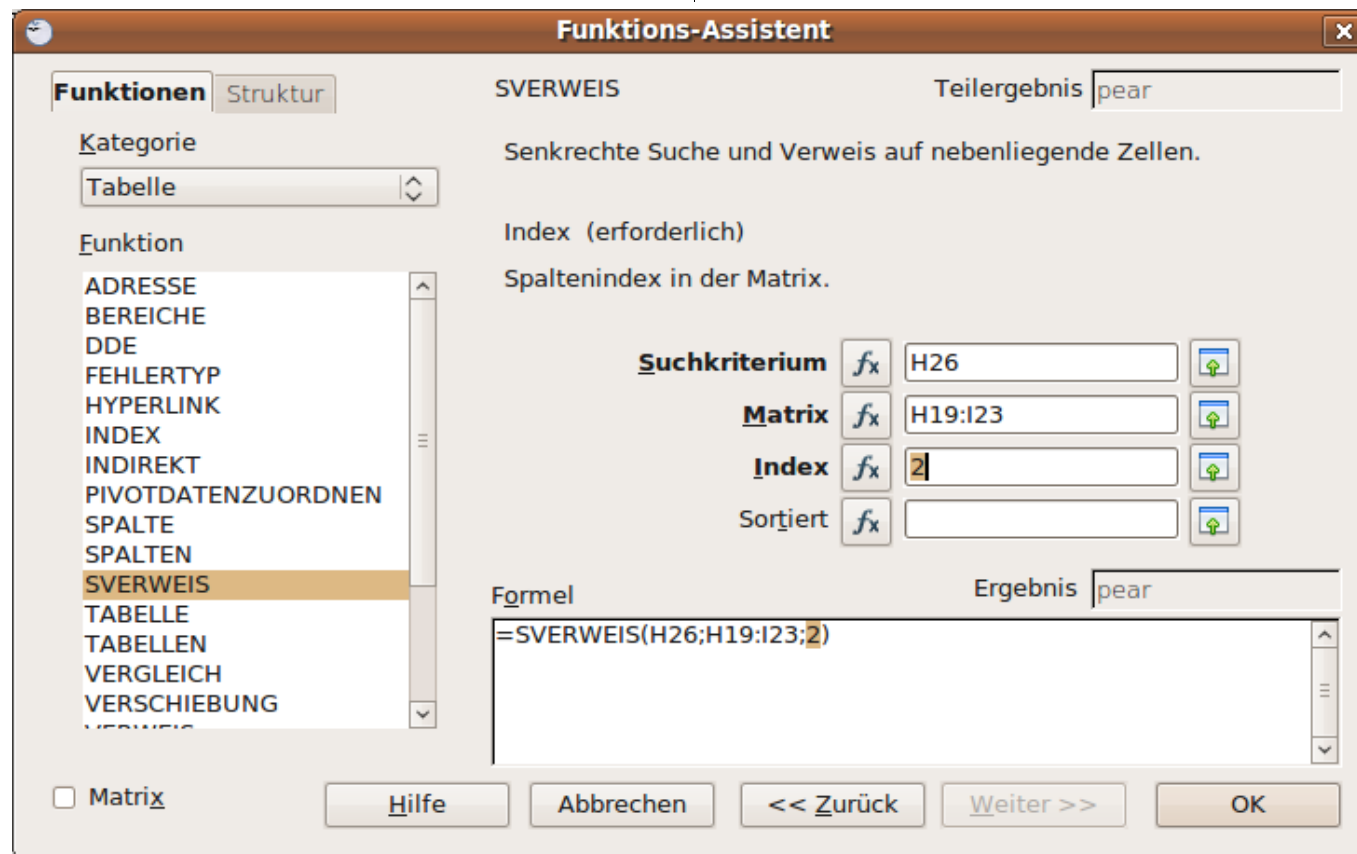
Funktions-Assistent

Funktionen Struktur

Kategorie
Tabelle

Funktion
ADRESSE
BEREICHE
DDE
FEHLERTYP
HYPERLINK
INDEX
INDIREKT
PIVOTDATENZUORDNEN
SPALTE
SPALTEN
SVERWEIS
TABELLE
TABELLEN
VERGLEICH
VERSCHIEBUNG
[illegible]

SVERWEIS

Teilergebnis pear

Senkrechte Suche und Verweis auf nebenliegende Zellen.

Index (erforderlich)

Spaltenindex in der Matrix.

Suchkriterium $f_x$ H26
Matrix $f_x$ H19:I23
Index $f_x$ 2
Sortiert $f_x$

Formel

Ergebnis pear

=SVERWEIS(H26;H19:I23;2)

Matrix

Hilfe Abbrechen << Zurück Weiter >> OK